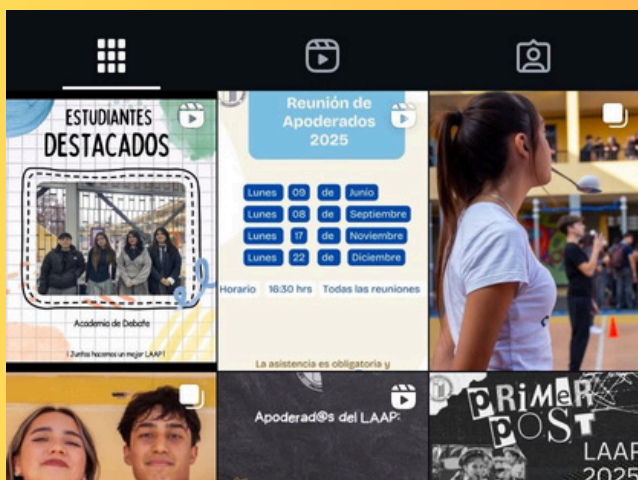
ESTUDIANTES DESTACADOS

Academia de Debate

¡Juntos hacemos un mejor LAAP!

Reunión de Apoderados 2025

| Lunes | 09 | de | Junio |
|---|---|---|---|
| Lunes | 08 | de | Septiembre |
| Lunes | 17 | de | Noviembre |
| Lunes | 22 | de | Diciembre |

Horario 16:30 hrs Todas las reuniones

La asistencia es obligatoria y

Apoderad@s del LAAP:

PRIMER POST LAAP 2025